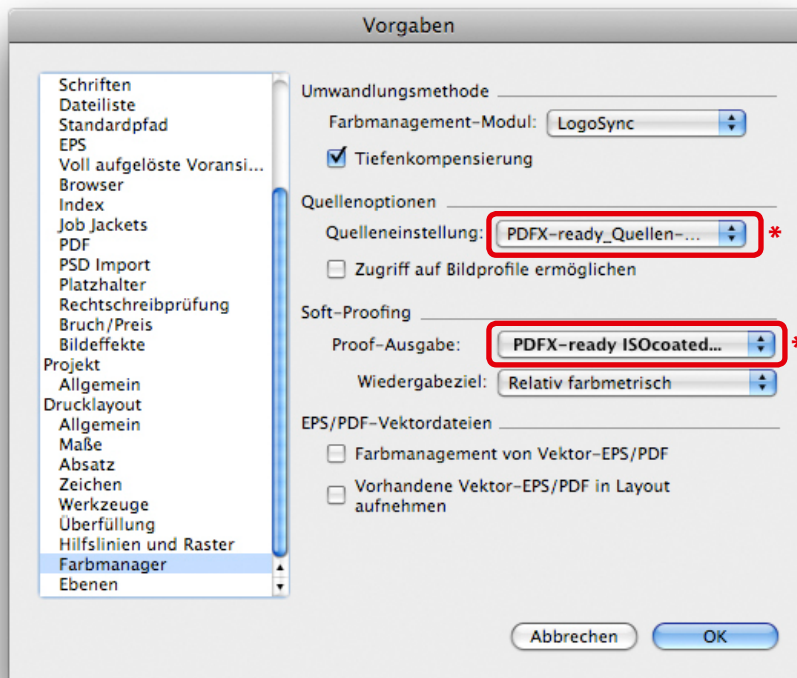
Vorgaben

Schriften
Dateiliste
Standardpfad
EPS
Voll aufgelöste Voransi...
Browser
Index
Job Jackets
PDF
PSD Import
Platzhalter
Rechtschreibprüfung
Bruch/Preis
Bildeffekte
Projekt
Allgemein
Drucklayout
Allgemein
Maße
Absatz
Zeichen
Werkzeuge
Überfüllung
Hilfslinien und Raster
Farbmanager
Ebenen

Umwandlungsmethode
Farbmanagement-Modul: LogoSync
Tiefenkompensierung

Quellenoptionen
Quelleneinstellung: PDFX-ready_Quellen-...
*
Zugriff auf Bildprofile ermöglichen

Soft-Proofing
Proof-Ausgabe: PDFX-ready ISOcoated...
*
Wiedergabeziel: Relativ farbmetrisch

EPS/PDF-Vektordateien
Farbmanagement von Vektor-EPS/PDF
Vorhandene Vektor-EPS/PDF in Layout aufnehmen

Abbrechen
OK